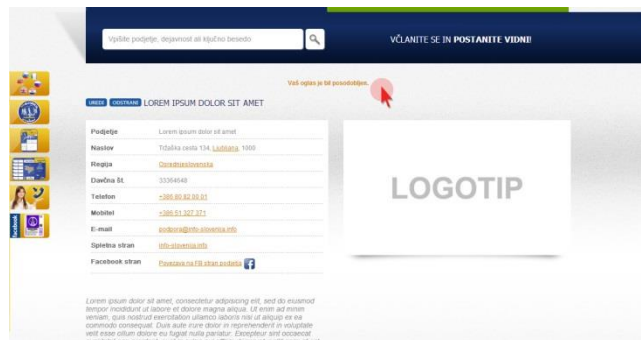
Vpišite podjetje, dejavnost ali ključno besedo

VČLANITE SE IN POSTANITE VIDNI!

Vaš oglas je bil posodobljen.

UREDI ODSTRANI LOREM IPSUM DOLOR SIT AMET

| | |
|---|---|
| Podjetje | Lorem ipsum dolor sit amet |
| Naslov | Tržaška cesta 134, Ljubljana, 1000 |
| Regija | Osrednjeslovenska |
| Davčna št. | 33364648 |
| Telefon | +386 80 82 00 01 |
| Mobitel | +386 51 327 371 |
| E-mail | podpora@info-slovenia.info |
| Spletna stran | info-slovenia.info |
| Facebook stran | Povezava na FB stran podjetja |

LOGOTIP

facebook

Lorem ipsum dolor sit amet, consectetur adipisicing elit, sed do eiusmod tempor incididunt ut labore et dolore magna aliqua. Ut enim ad minim veniam, quis nostrud exercitation ullamco laboris nisi ut aliquip ex ea commodo consequat. Duis aute irure dolor in reprehenderit in voluptate velit esse cillum dolore eu fugiat nulla pariatur. Excepteur sint occaecat